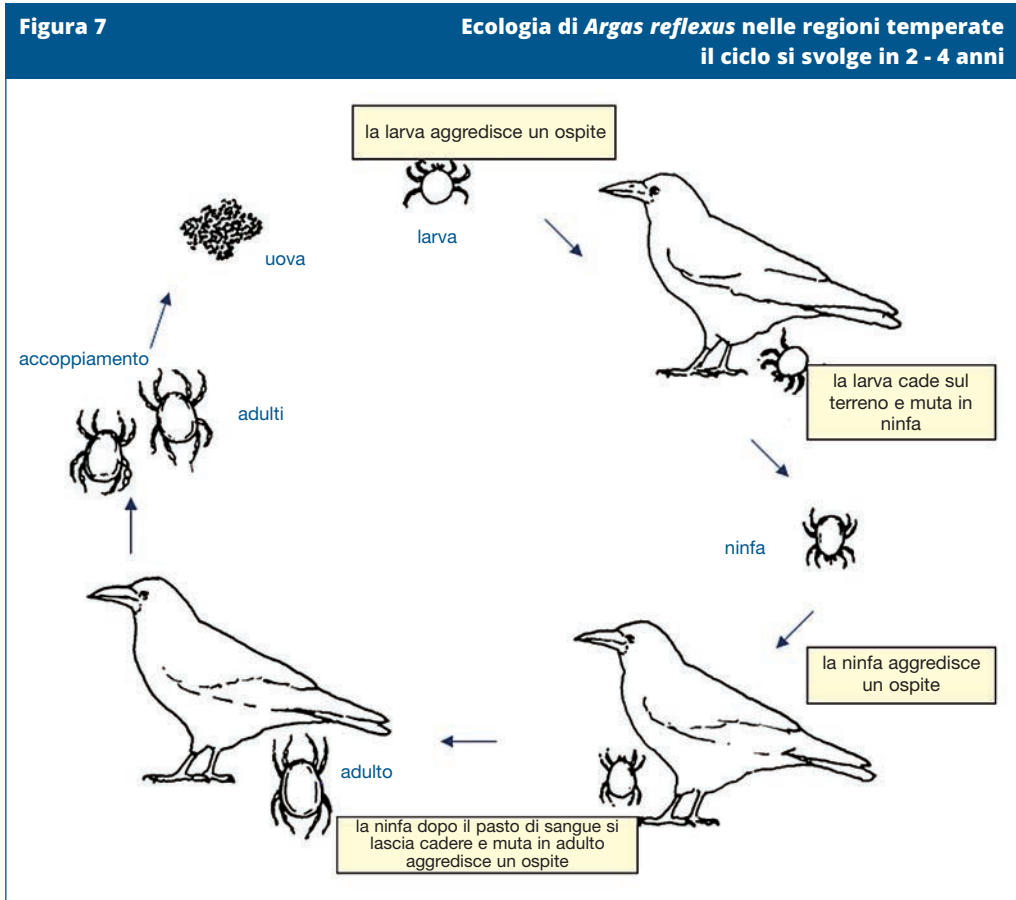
Figura 7

Ecologia di *Argas reflexus* nelle regioni temperate il ciclo si svolge in 2 - 4 anni

la larva aggredisce un ospite

larva

uova

accoppiamento

adulti

la larva cade sul terreno e muta in ninfa

ninfa

la ninfa aggredisce un ospite

adulto

la ninfa dopo il pasto di sangue si lascia cadere e muta in adulto aggredisce un ospite